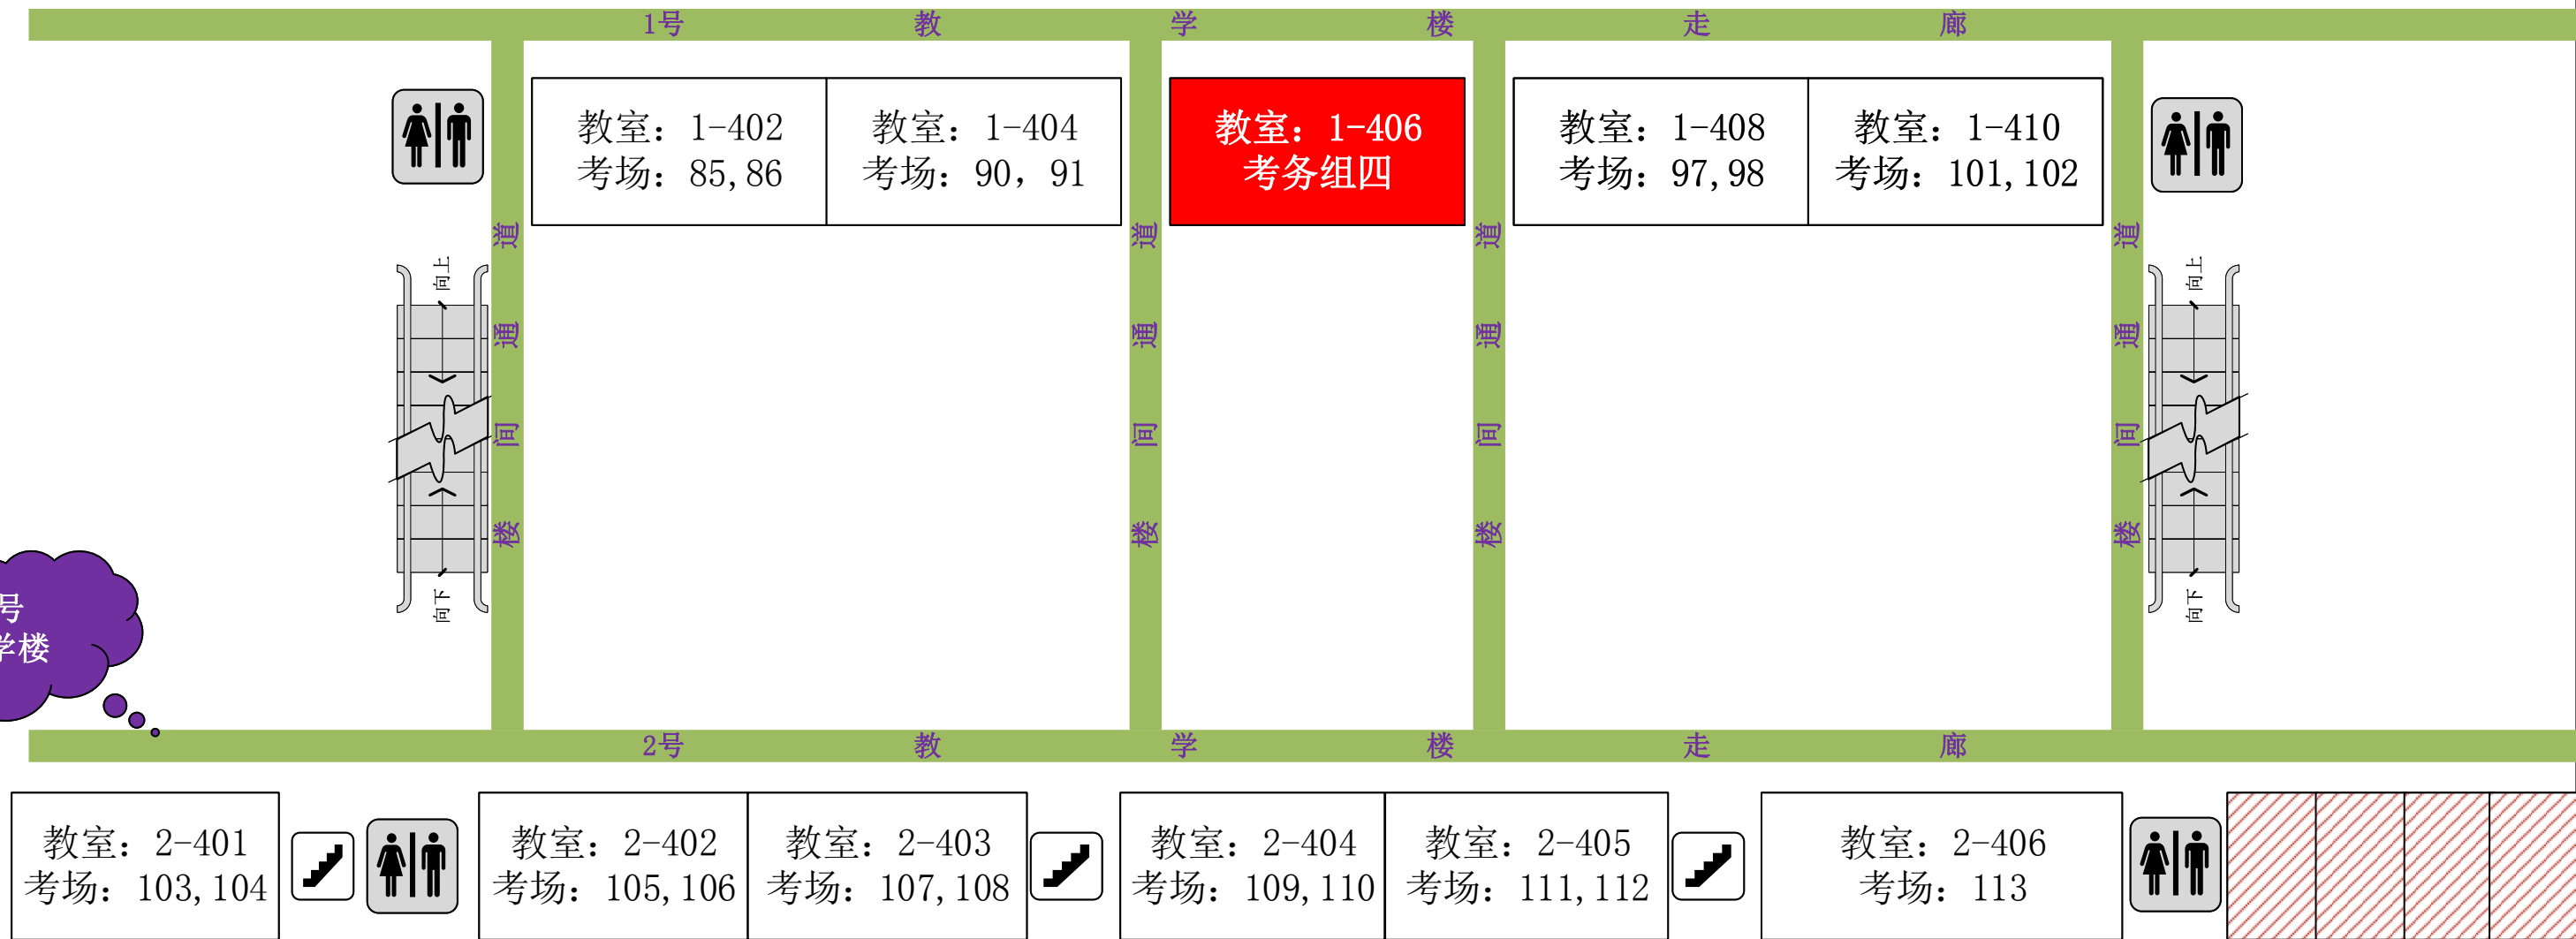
1号 教 学 楼 走 廊

教室：1-402
考场：85,86

教室：1-404
考场：90，91

教室：1-406
考务组四

教室：1-408
考场：97,98

教室：1-410
考场：101,102

道 通 间 楼

道 通 间 楼

道 通 间 楼

道 通 间 楼

向上
向下

向上
向下

号
学楼

2号 教 学 楼 走 廊

教室：2-401
考场：103,104

教室：2-402
考场：105,106

教室：2-403
考场：107,108

教室：2-404
考场：109,110

教室：2-405
考场：111,112

教室：2-406
考场：113